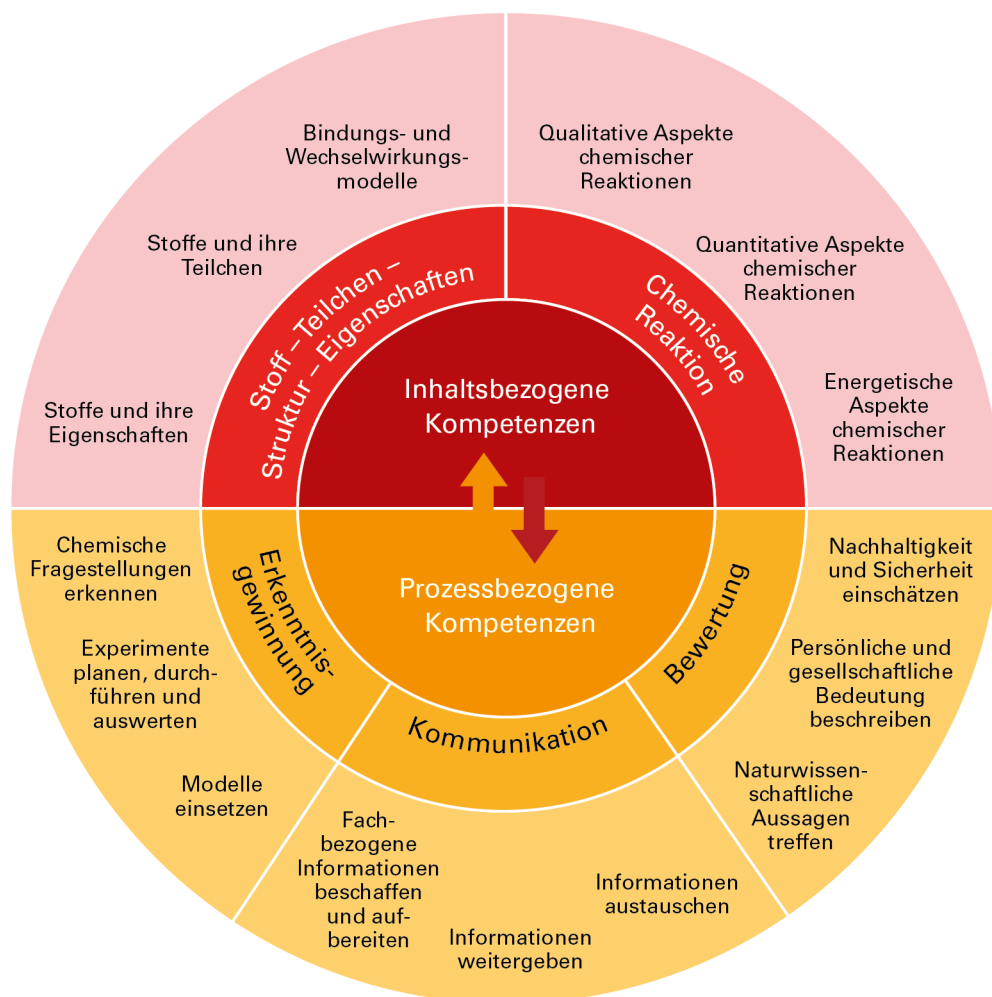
Bindungs- und Wechselwirkungsmodelle

Stoffe und ihre Teilchen

Stoffe und ihre Eigenschaften

Qualitative Aspekte chemischer Reaktionen

Quantitative Aspekte chemischer Reaktionen

Energetische Aspekte chemischer Reaktionen

Stoff – Teilchen – Struktur – Eigenschaften

Chemische Reaktion

Inhaltsbezogene Kompetenzen

Prozessbezogene Kompetenzen

Erkenntnisgewinnung

Kommunikation

Bewertung

Chemische Fragestellungen erkennen

Experimente planen, durchführen und auswerten

Modelle einsetzen

Fachbezogene Informationen beschaffen und aufbereiten

Informationen weitergeben

Informationen austauschen

Nachhaltigkeit und Sicherheit einschätzen

Persönliche und gesellschaftliche Bedeutung beschreiben

Naturwissenschaftliche Aussagen treffen